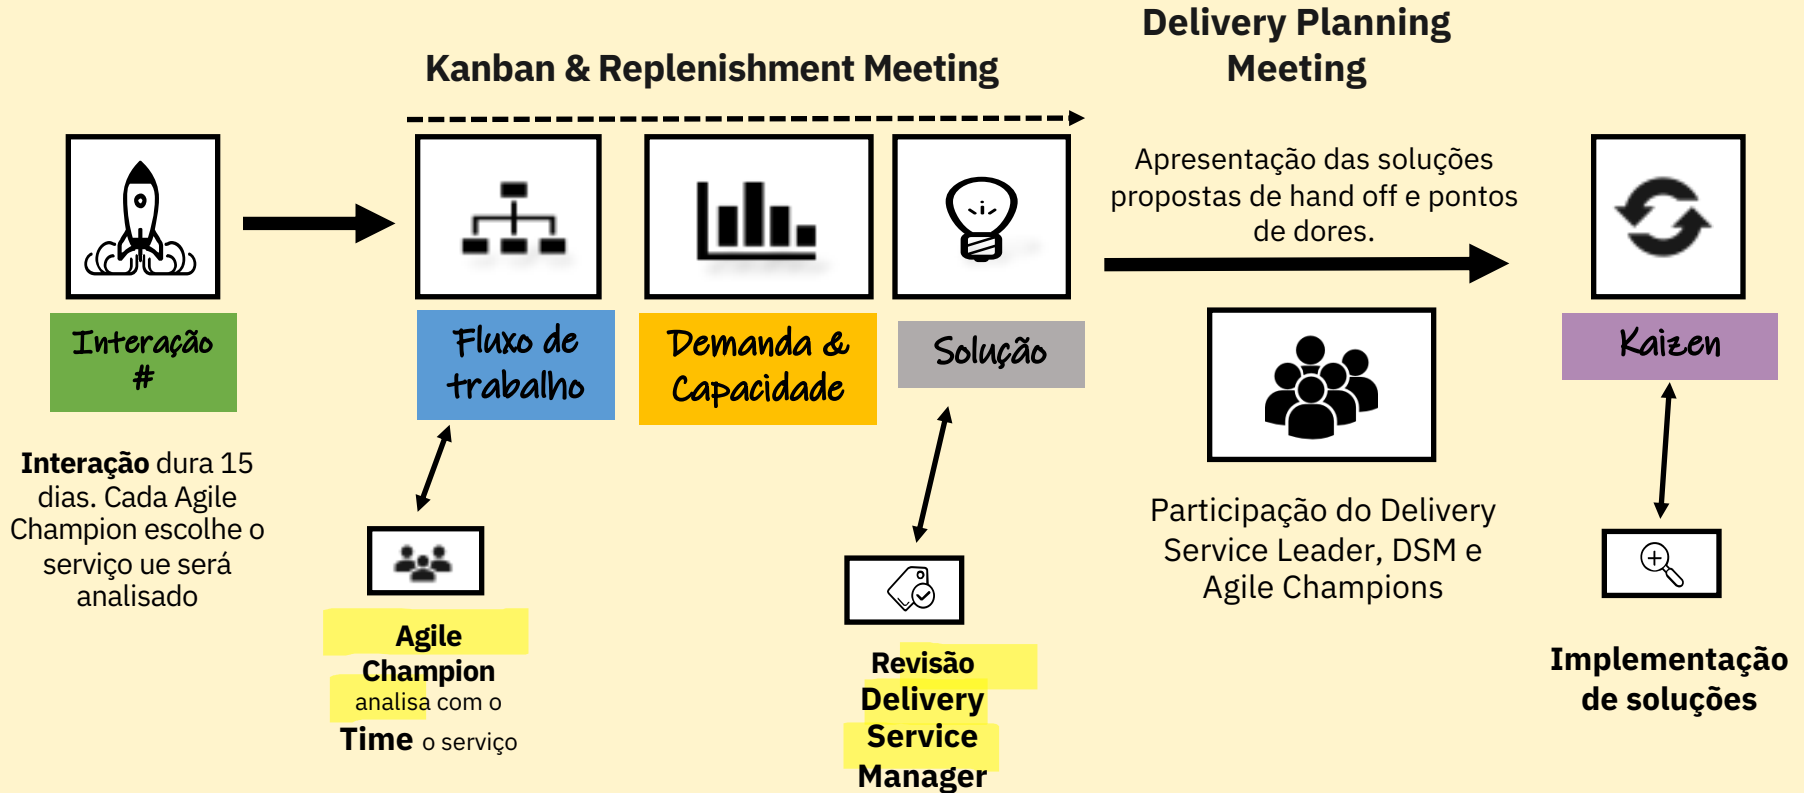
Delivery Planning Meeting

Kanban & Replenishment Meeting

Apresentação das soluções propostas de hand off e pontos de dores.

Interação #

Fluxo de trabalho

Demanda & Capacidade

Solução

Kaizen

Interação dura 15 dias. Cada Agile Champion escolhe o serviço ue será analisado

Participação do Delivery Service Leader, DSM e Agile Champions

Agile Champion analisa com o Time o serviço

Revisão Delivery Service Manager

Implementação de soluções